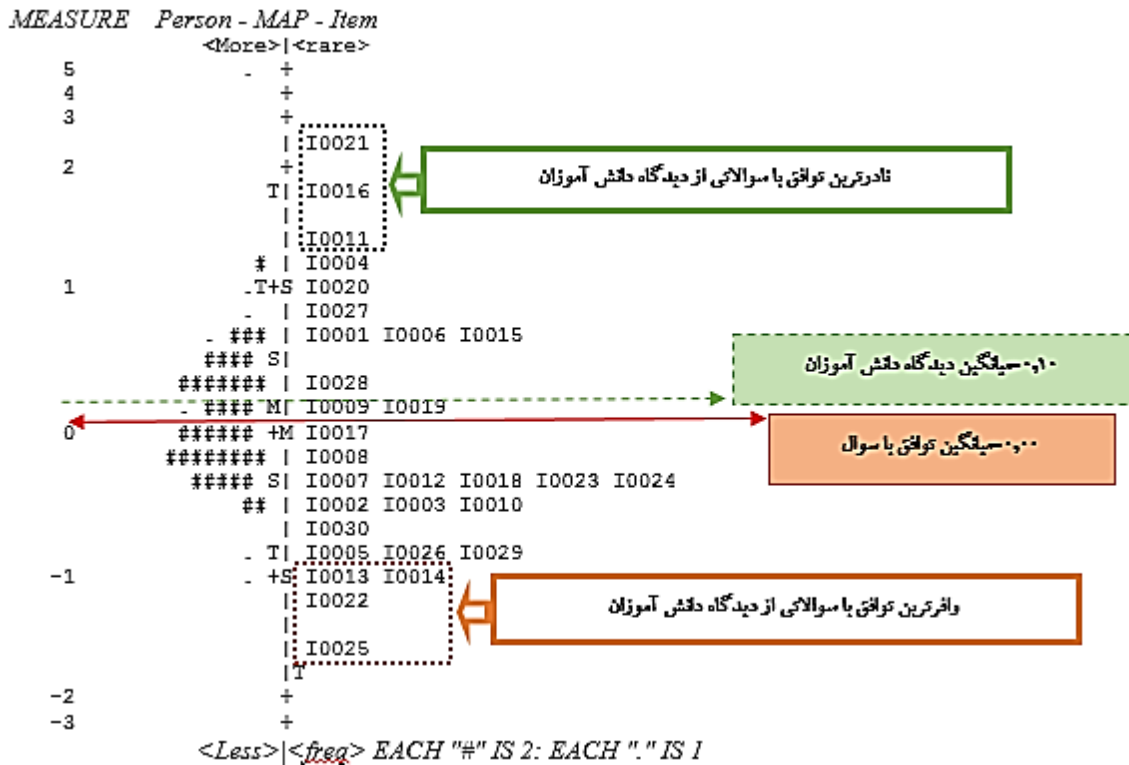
MEASURE Person - MAP - Item
<More>|<rare>
5 . +
4 +
3 +
| I0021
2 +
T| I0016
|
| I0011
# | I0004
1 .T+S I0020
. | I0027
. ### | I0001 I0006 I0015
#### S|
####### | I0028
. #### M| I0009 I0019
0 ###### +M I0017
######## | I0008
##### S| I0007 I0012 I0018 I0023 I0024
## | I0002 I0003 I0010
| I0030
. T| I0005 I0026 I0029
-1 . +S I0013 I0014
| I0022
|
| I0025
|T
-2 +
-3 +
<Less>|<freq> EACH "#" IS 2: EACH "." IS 1

نادرترین توافق با سوالاتی از دیدگاه دانش آموزان

۰،۱۰-میانگین دیدگاه دانش آموزان

۰،۰۰-میانگین توافق با سوال

وافرترین توافق با سوالاتی از دیدگاه دانش آموزان